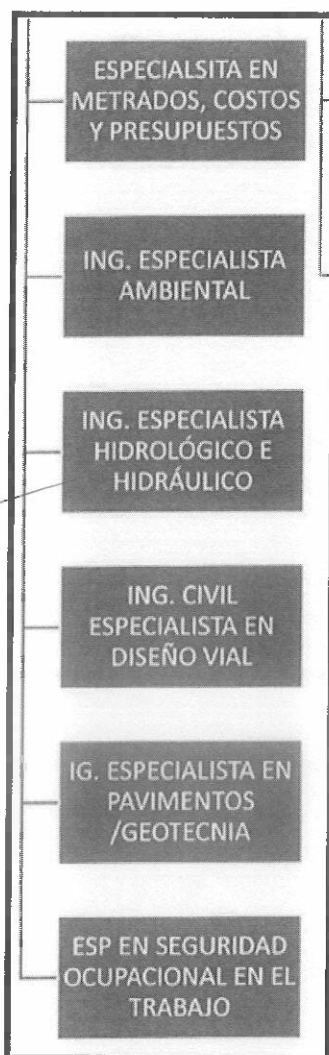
ESPECIALSITA EN METRADOS, COSTOS Y PRESUPUESTOS

ING. ESPECIALISTA AMBIENTAL

ING. ESPECIALISTA HIDROLÓGICO E HIDRÁULICO

ING. CIVIL ESPECIALISTA EN DISEÑO VIAL

IG. ESPECIALISTA EN PAVIMENTOS /GEOTECNIA

ESP EN SEGURIDAD OCUPACIONAL EN EL TRABAJO